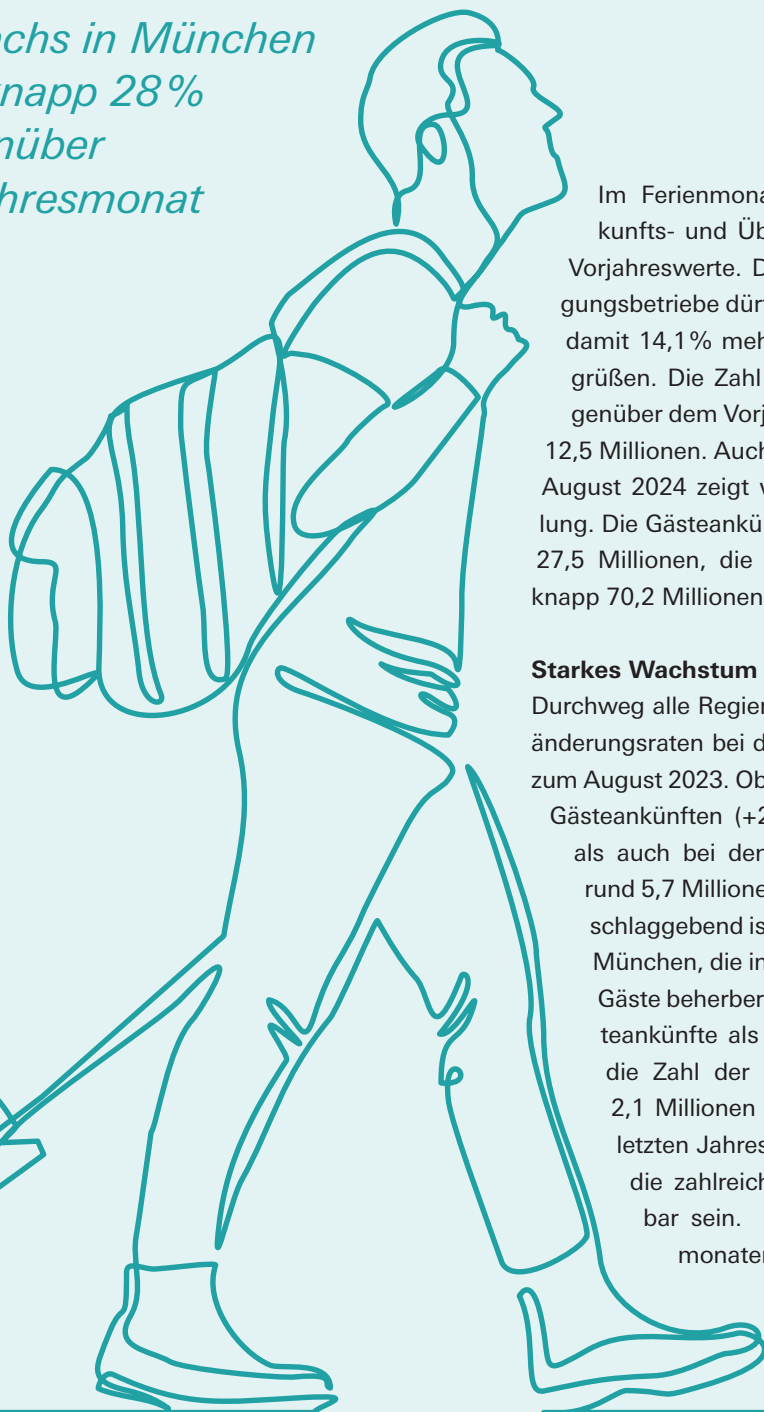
achs in München knapp 28 % nüber hresmonat

Im Ferienmona kunfts- und Üb Vorjahreswerte. D gungsbetriebe dürf damit 14,1 % meh grüßen. Die Zahl genüber dem Vorj 12,5 Millionen. Auch August 2024 zeigt v lung. Die Gästeankü 27,5 Millionen, die knapp 70,2 Millionen

Starkes Wachstum
Durchweg alle Regien änderungsraten bei d zum August 2023. Ob Gästeankünften (+2 als auch bei den rund 5,7 Millione schlaggebend is München, die in Gäste beherber teankünfte als die Zahl der 2,1 Millionen letzten Jahres die zahlreich bar sein. monaten